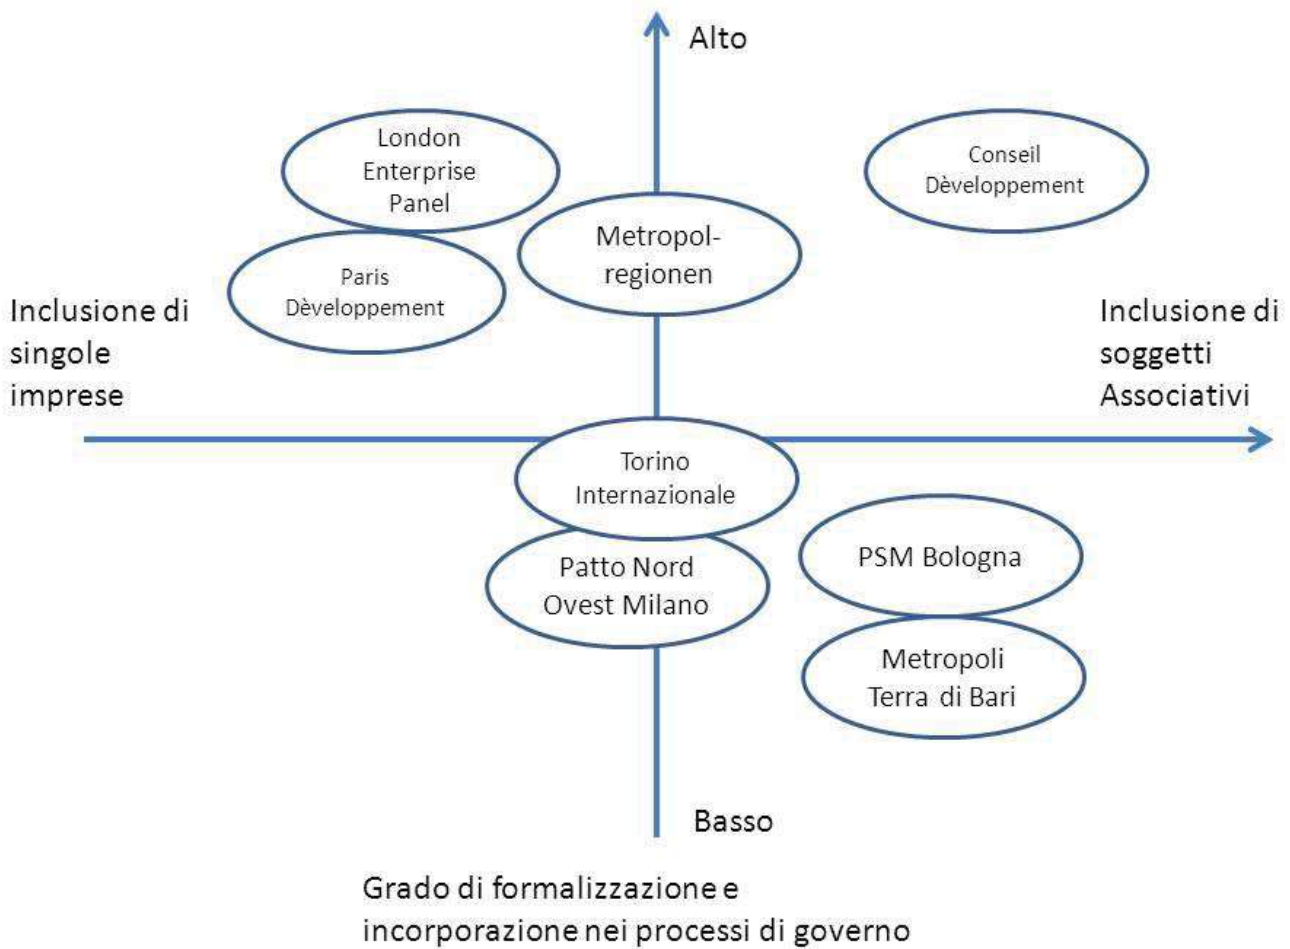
Alto

London Enterprise Panel

Conseil Dèveloppement

Metropol-regionen

Paris Dèveloppement

Inclusione di singole imprese

Inclusione di soggetti Associativi

Torino Internazionale

Patto Nord Ovest Milano

PSM Bologna

Metropoli Terra di Bari

Basso

Grado di formalizzazione e incorporazione nei processi di governo